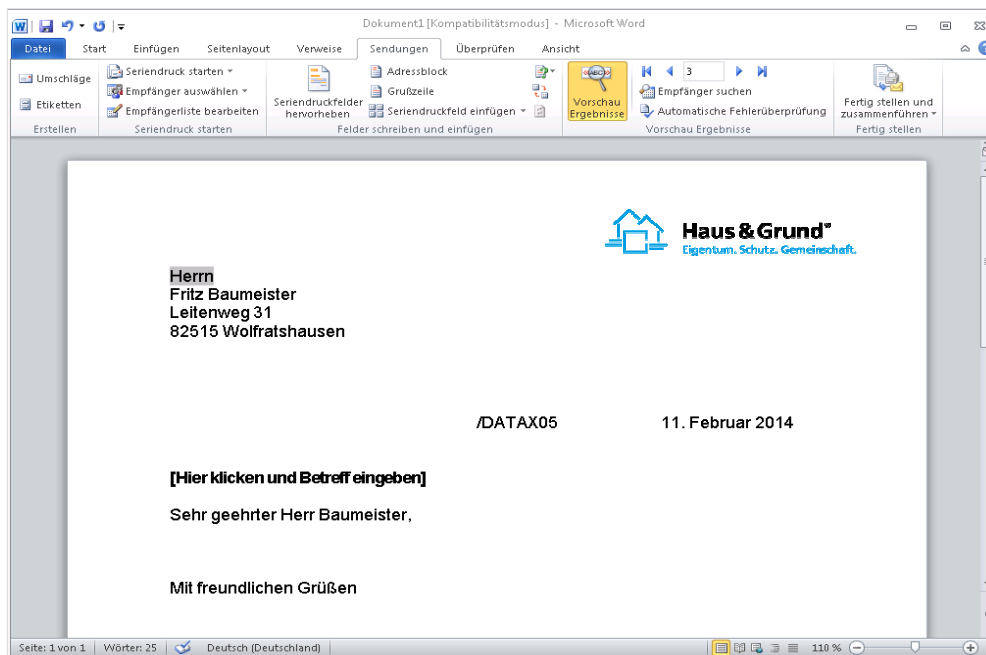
Dokument1 [Kompatibilitätsmodus] - Microsoft Word

Datei Start Einfügen Seitenlayout Verweise Sendungen Überprüfen Ansicht

Umschläge
Etiketten
Erstellen

Seriendruck starten
Empfänger auswählen
Empfängerliste bearbeiten
Seriendruck starten

Seriendruckfelder hervorheben
Adressblock
Grußzeile
Seriendruckfeld einfügen
Felder schreiben und einfügen

Vorschau Ergebnisse
3
Empfänger suchen
Automatische Fehlerüberprüfung
Vorschau Ergebnisse

Fertig stellen und zusammenführen
Fertig stellen

Haus&Grund®
Eigentum. Schutz. Gemeinschaft.

Herrn
Fritz Baumeister
Leitenweg 31
82515 Wolfratshausen

/DATAX05 11. Februar 2014

[Hier klicken und Betreff eingeben]

Sehr geehrter Herr Baumeister,

Mit freundlichen Grüßen

Seite: 1 von 1 Wörter: 25 Deutsch (Deutschland) 110 %